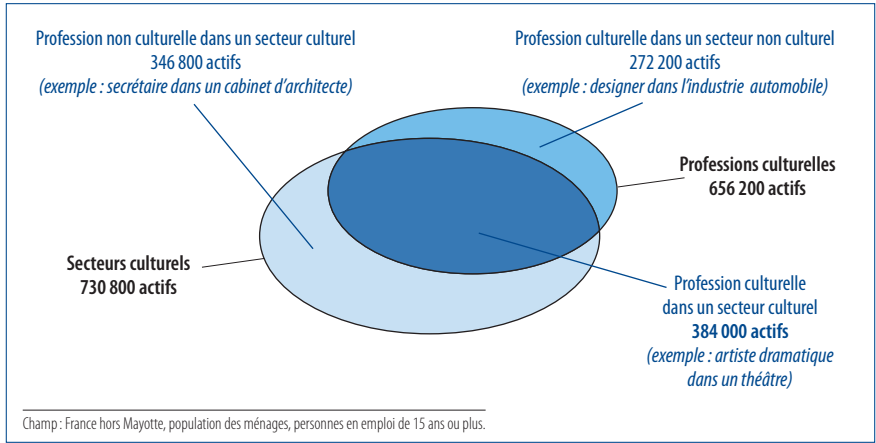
Profession non culturelle dans un secteur culturel
346 800 actifs
(exemple : secrétaire dans un cabinet d'architecte)

Profession culturelle dans un secteur non culturel
272 200 actifs
(exemple : designer dans l'industrie automobile)

Professions culturelles
656 200 actifs

Secteurs culturels
730 800 actifs

Profession culturelle
dans un secteur culturel
384 000 actifs
(exemple : artiste dramatique
dans un théâtre)

Champ : France hors Mayotte, population des ménages, personnes en emploi de 15 ans ou plus.